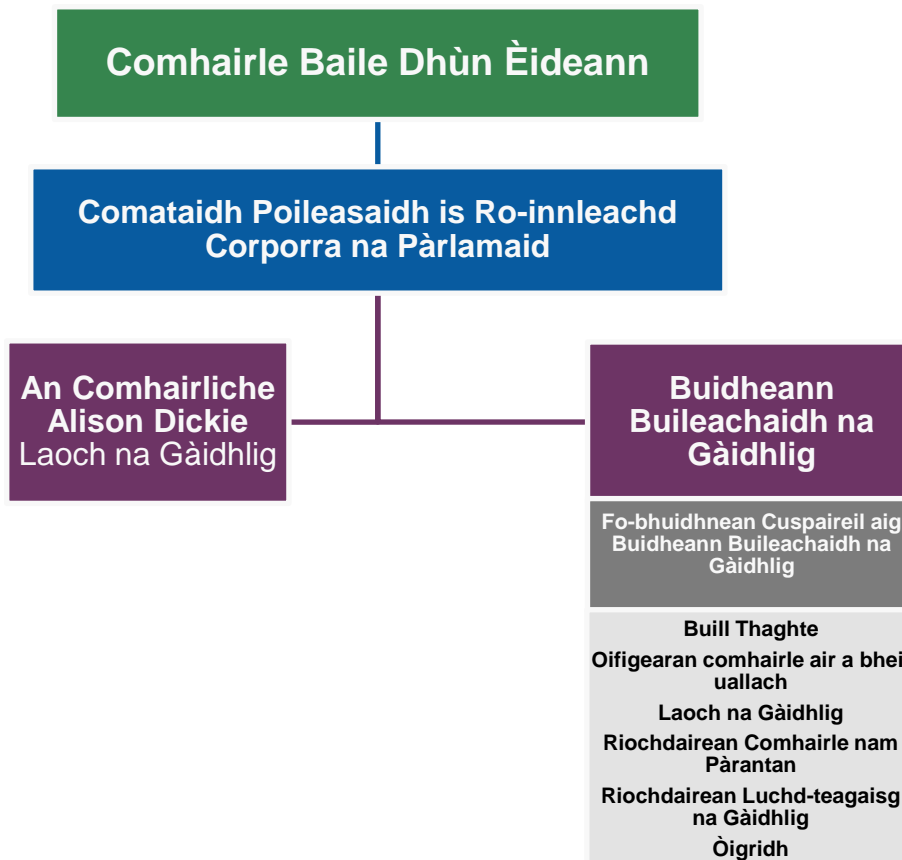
Comhairle Baile Dhùn Èideann

Comataidh Poileasaidh is Ro-innleachd Corporra na Pàrlamaid

An Comhairliche Alison Dickie
Laoch na Gàidhlig

Buidheann Buileachaidh na Gàidhlig

Fo-bhuidhnean Cuspaireil aig Buidheann Buileachaidh na Gàidhlig

Buill Thaghte
Oifigearan comhairle air a bhei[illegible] uallach
Laoch na Gàidhlig
Riochdairean Comhairle nam Pàrantan
Riochdairean Luchd-teagaisg na Gàidhlig
Òigridh